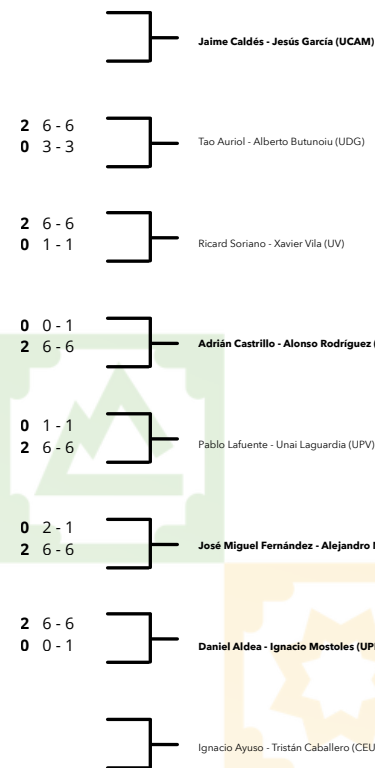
Jaime Caldés - Jesús García (UCAM)

**2** 6 - 6
**0** 3 - 3

Tao Auriol - Alberto Butunoiu (UDG)

**2** 6 - 6
**0** 1 - 1

Ricard Soriano - Xavier Vila (UV)

**0** 0 - 1
**2** 6 - 6

Adrián Castrillo - Alonso Rodríguez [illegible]

**0** 1 - 1
**2** 6 - 6

Pablo Lafuente - Unai Laguardia (UPV)

**0** 2 - 1
**2** 6 - 6

José Miguel Fernández - Alejandro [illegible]

**2** 6 - 6
**0** 0 - 1

Daniel Aldea - Ignacio Mostoles (UP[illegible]

Ignacio Ayuso - Tristán Caballero (CEU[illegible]